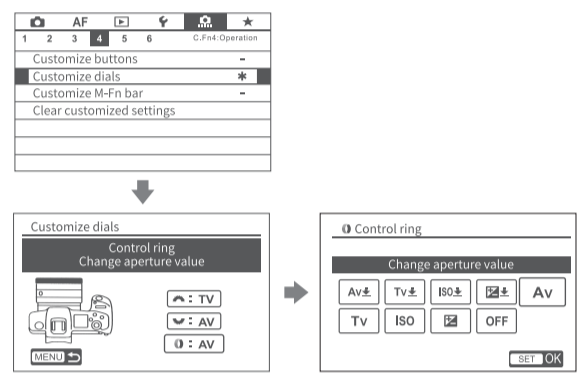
AF
1 2 3 4 5 6 C.Fn4:Operation
Customize buttons -
Customize dials *
Customize M-Fn bar -
Clear customized settings

Customize dials
Control ring
Change aperture value
: TV
: AV
: AV
MENU

Control ring
Change aperture value
Av Tv ISO Av
Tv ISO OFF
SET OK